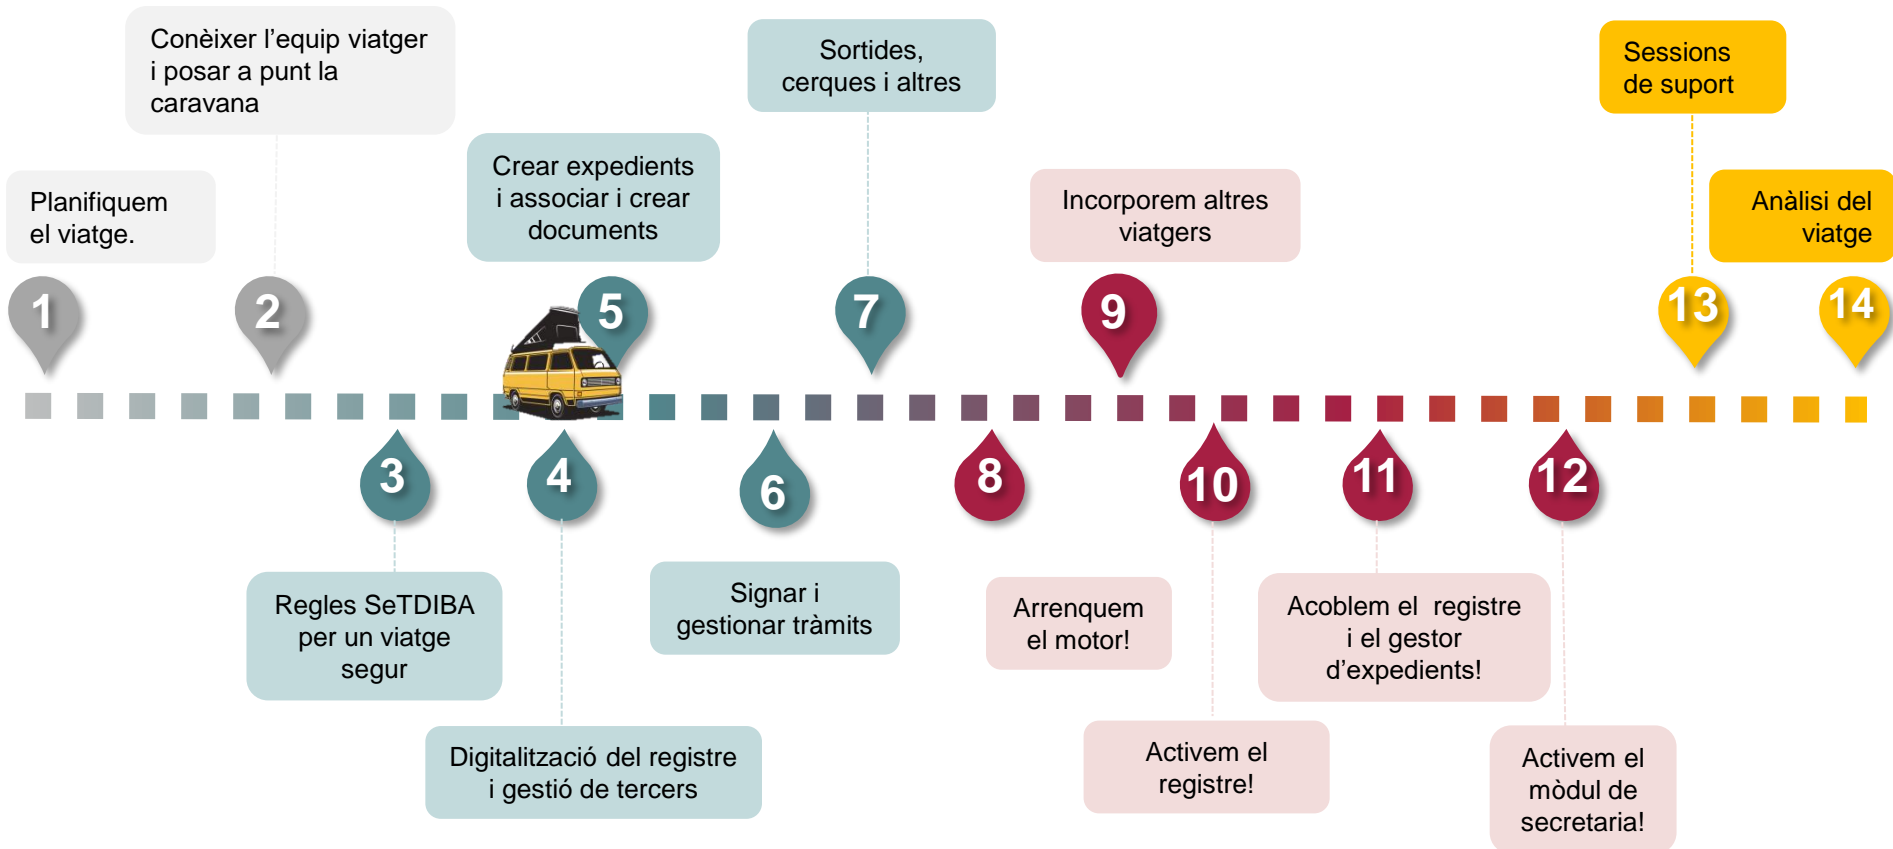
Conèixer l'equip viatger i posar a punt la caravana

Sortides, cerques i altres

Sessions de suport

Planifiquem el viatge.

Crear expedients i associar i crear documents

Incorporem altres viatgers

Anàlisi del viatge

1

2

5

7

9

13

14

3

4

6

8

10

11

12

Regles SeTDIBA per un viatge segur

Signar i gestionar tràmits

Arrenquem el motor!

Acoblem el registre i el gestor d'expedients!

Digitalització del registre i gestió de tercers

Activem el registre!

Activem el mòdul de secretaria!